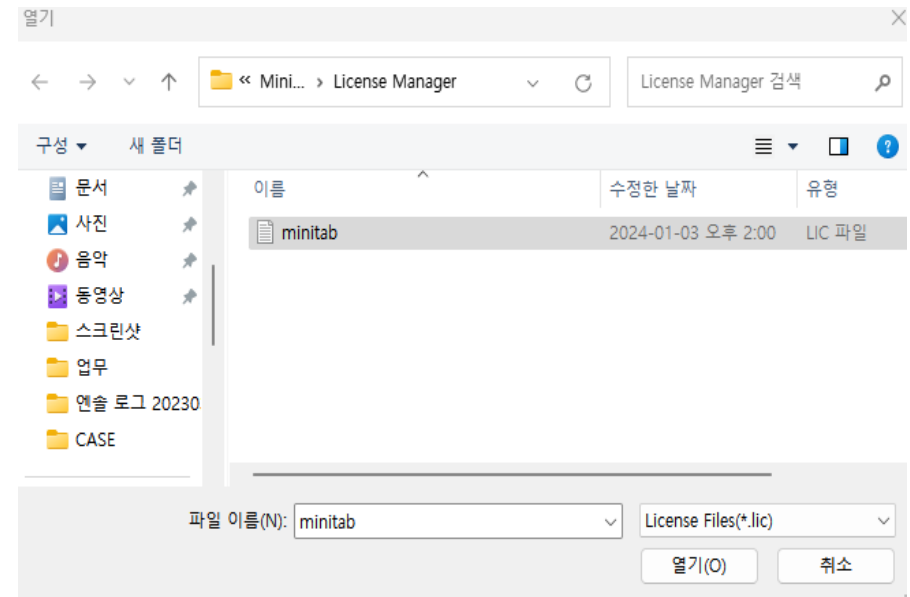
열기

« Mini... › License Manager

License Manager 검색

구성 ▾ 새 폴더

문서
사진
음악
동영상
스크린샷
업무
엔솔 로그 20230
CASE

| 이름 | 수정한 날짜 | 유형 |
|---|---|---|
| minitab | 2024-01-03 오후 2:00 | LIC 파일 |

파일 이름(N): minitab

License Files(*.lic)

열기(O) 취소